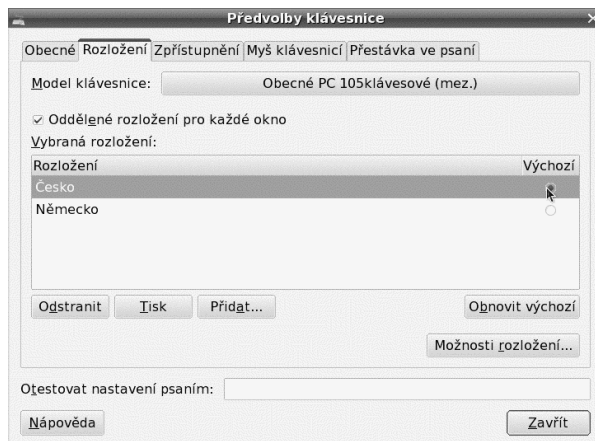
Předvolby klávesnice

Obecné | Rozložení | Zpřístupnění | Myš klávesnicí | Přestávka ve psaní

Model klávesnice: Obecné PC 105klávesové (mez.)

☑ Oddělené rozložení pro každé okno

Vybraná rozložení:

| Rozložení | Výchozí |
|---|---|
| Česko | |
| Německo | |

Odstranit | Tisk | Přidat... | Obnovit výchozí

Možnosti rozložení...

Otestovat nastavení psaním:

Nápověda | Zavřít